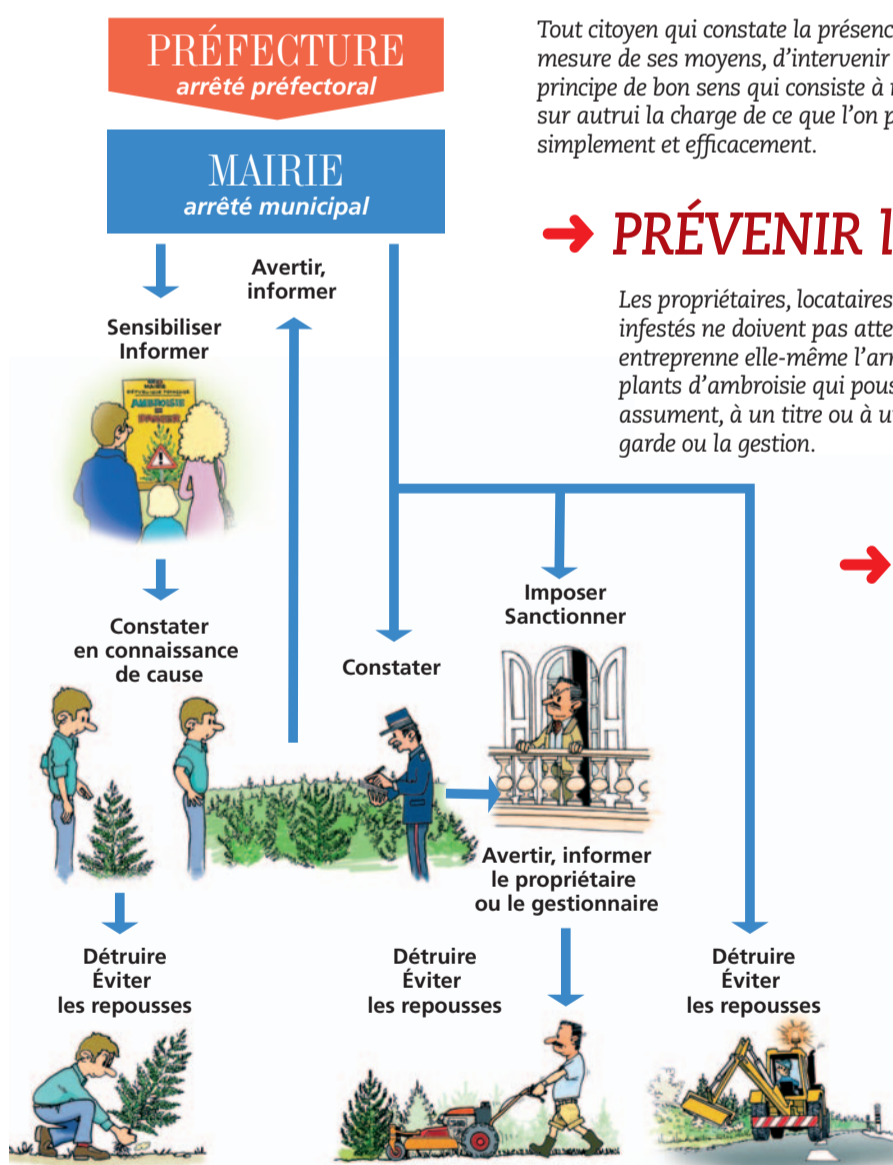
PRÉFECTURE
arrêté préfectoral

MAIRIE
arrêté municipal

Tout citoyen qui constate la présenc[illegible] mesure de ses moyens, d'intervenir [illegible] principe de bon sens qui consiste à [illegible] sur autrui la charge de ce que l'on p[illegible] simplement et efficacement.

➜ PRÉVENIR l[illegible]

Les propriétaires, locataires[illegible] infestés ne doivent pas atte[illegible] entreprenne elle-même l'ar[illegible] plants d'ambroisie qui pous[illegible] assument, à un titre ou à u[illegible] garde ou la gestion.

Avertir, informer

Sensibiliser
Informer

AMBROISIE DANGER

Constater
en connaissance
de cause

Constater

Imposer
Sanctionner

Avertir, informer
le propriétaire
ou le gestionnaire

Détruire
Éviter
les repousses

Détruire
Éviter
les repousses

Détruire
Éviter
les repousses